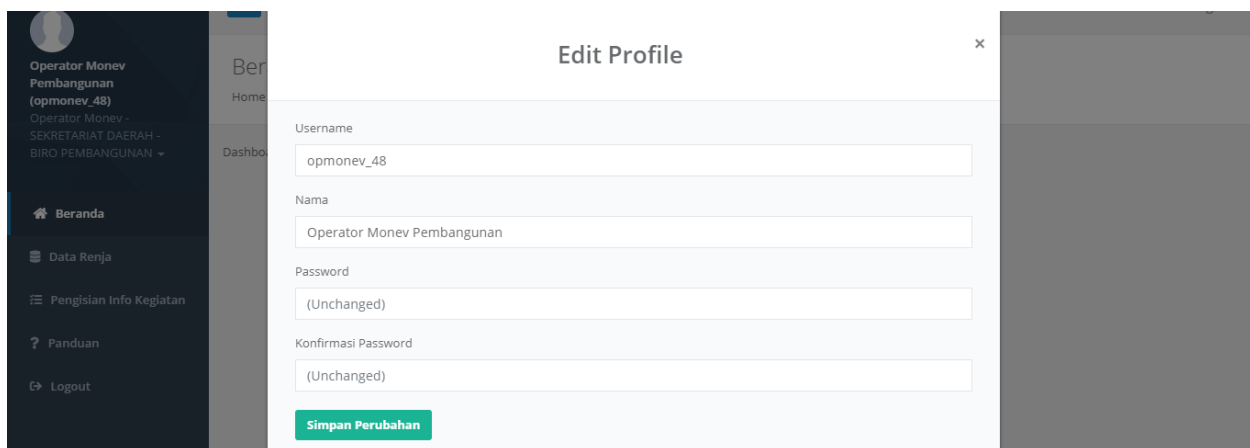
Operator Monev Pembangunan (opmonev_48)
Operator Monev - SEKRETARIAT DAERAH - BIRO PEMBANGUNAN

Beranda
Data Renja
Pengisian Info Kegiatan
Panduan
Logout

Ber
Home
Dashbo

Edit Profile
×

Username
opmonev_48
Nama
Operator Monev Pembangunan
Password
(Unchanged)
Konfirmasi Password
(Unchanged)
Simpan Perubahan